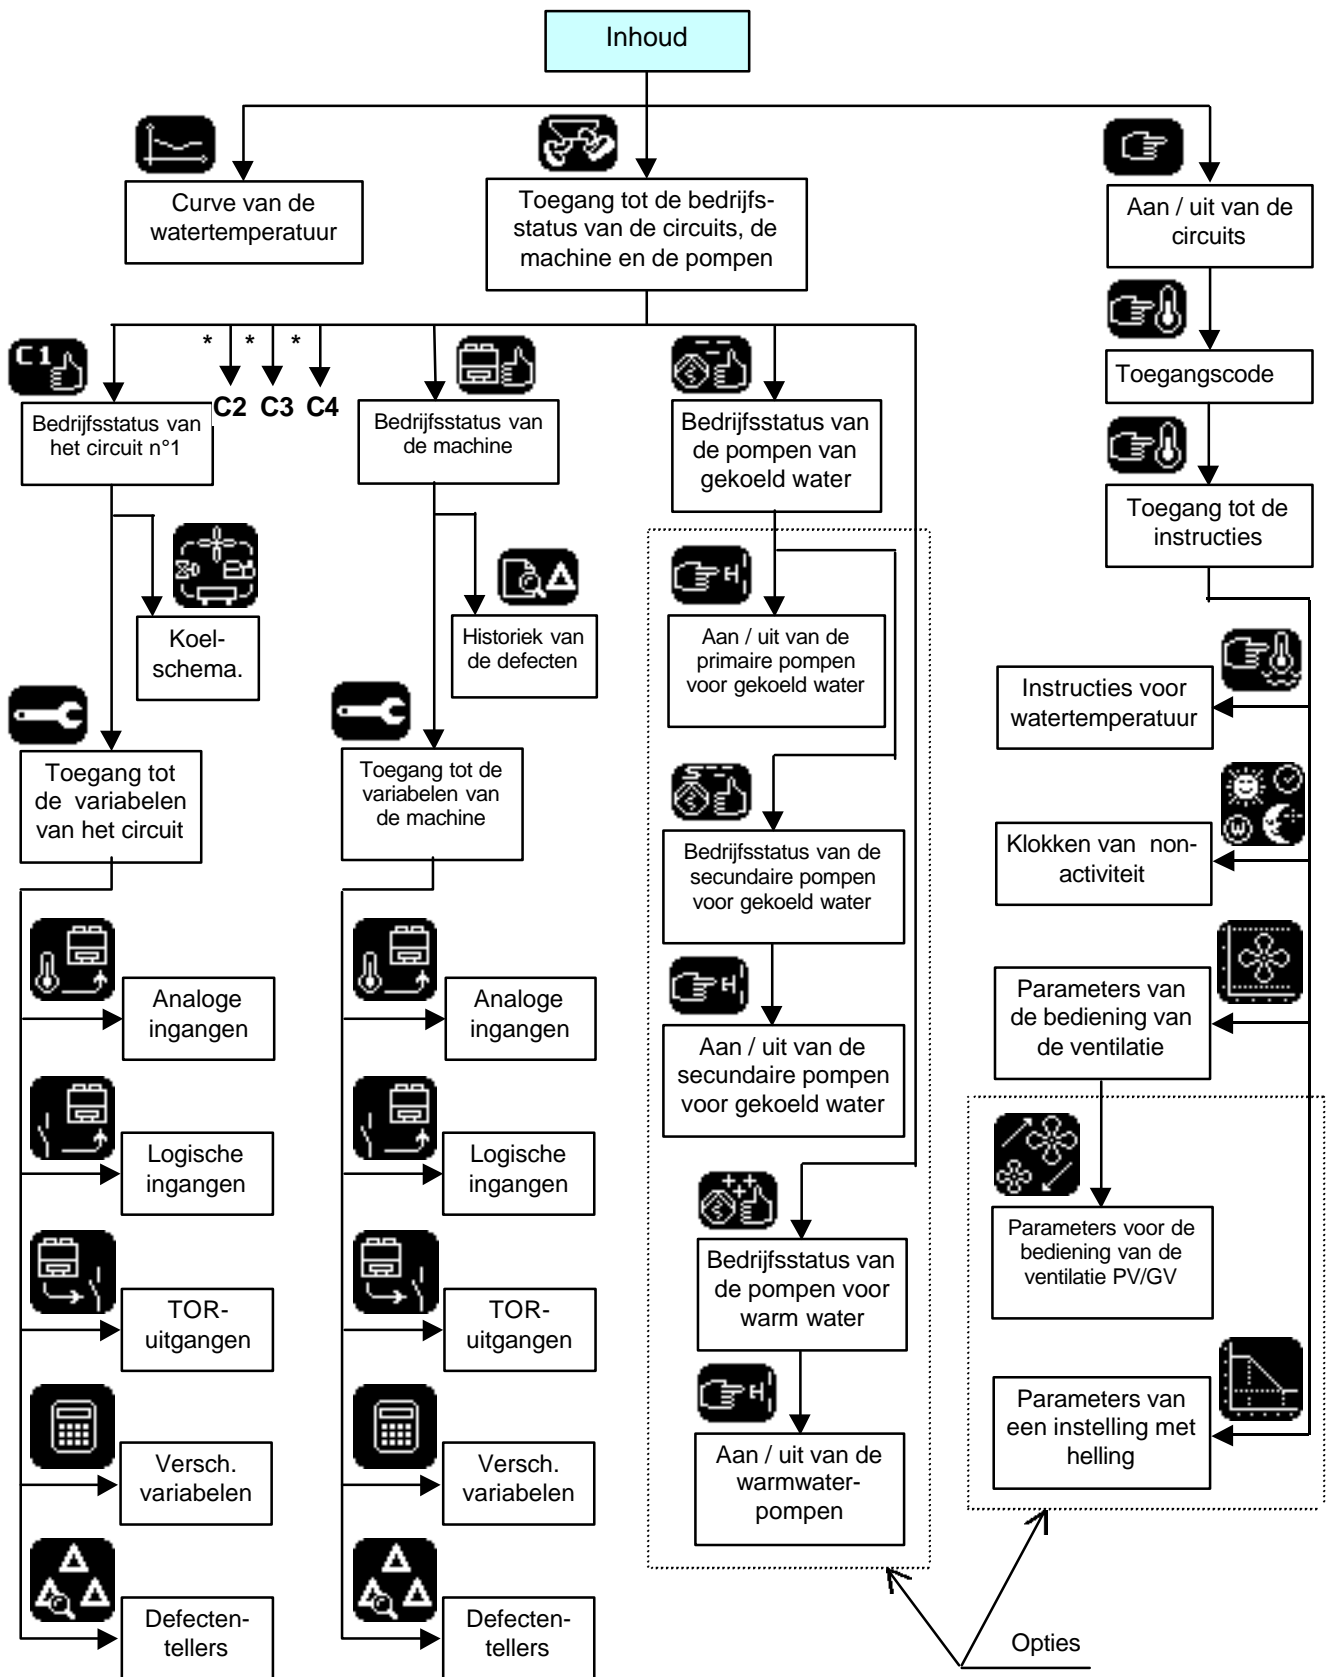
Inhoud

Curve van de watertemperatuur

Toegang tot de bedrijfsstatus van de circuits, de machine en de pompen

Aan / uit van de circuits

Toegangscode

Toegang tot de instructies

C1

* * *

C2 C3 C4

Bedrijfsstatus van het circuit n°1

Bedrijfsstatus van de machine

Bedrijfsstatus van de pompen van gekoeld water

Koel-schema.

Historiek van de defecten

Toegang tot de variabelen van het circuit

Toegang tot de variabelen van de machine

Analoge ingangen

Analoge ingangen

Logische ingangen

Logische ingangen

TOR-uitgangen

TOR-uitgangen

Versch. variabelen

Versch. variabelen

Defecten-tellers

Defecten-tellers

H

Aan / uit van de primaire pompen voor gekoeld water

Bedrijfsstatus van de secundaire pompen voor gekoeld water

H

Aan / uit van de secundaire pompen voor gekoeld water

Bedrijfsstatus van de pompen voor warm water

H

Aan / uit van de warmwater-pompen

Instructies voor watertemperatuur

Klokken van non-activiteit

Parameters van de bediening van de ventilatie

Parameters voor de bediening van de ventilatie PV/GV

Parameters van een instelling met helling

Opties